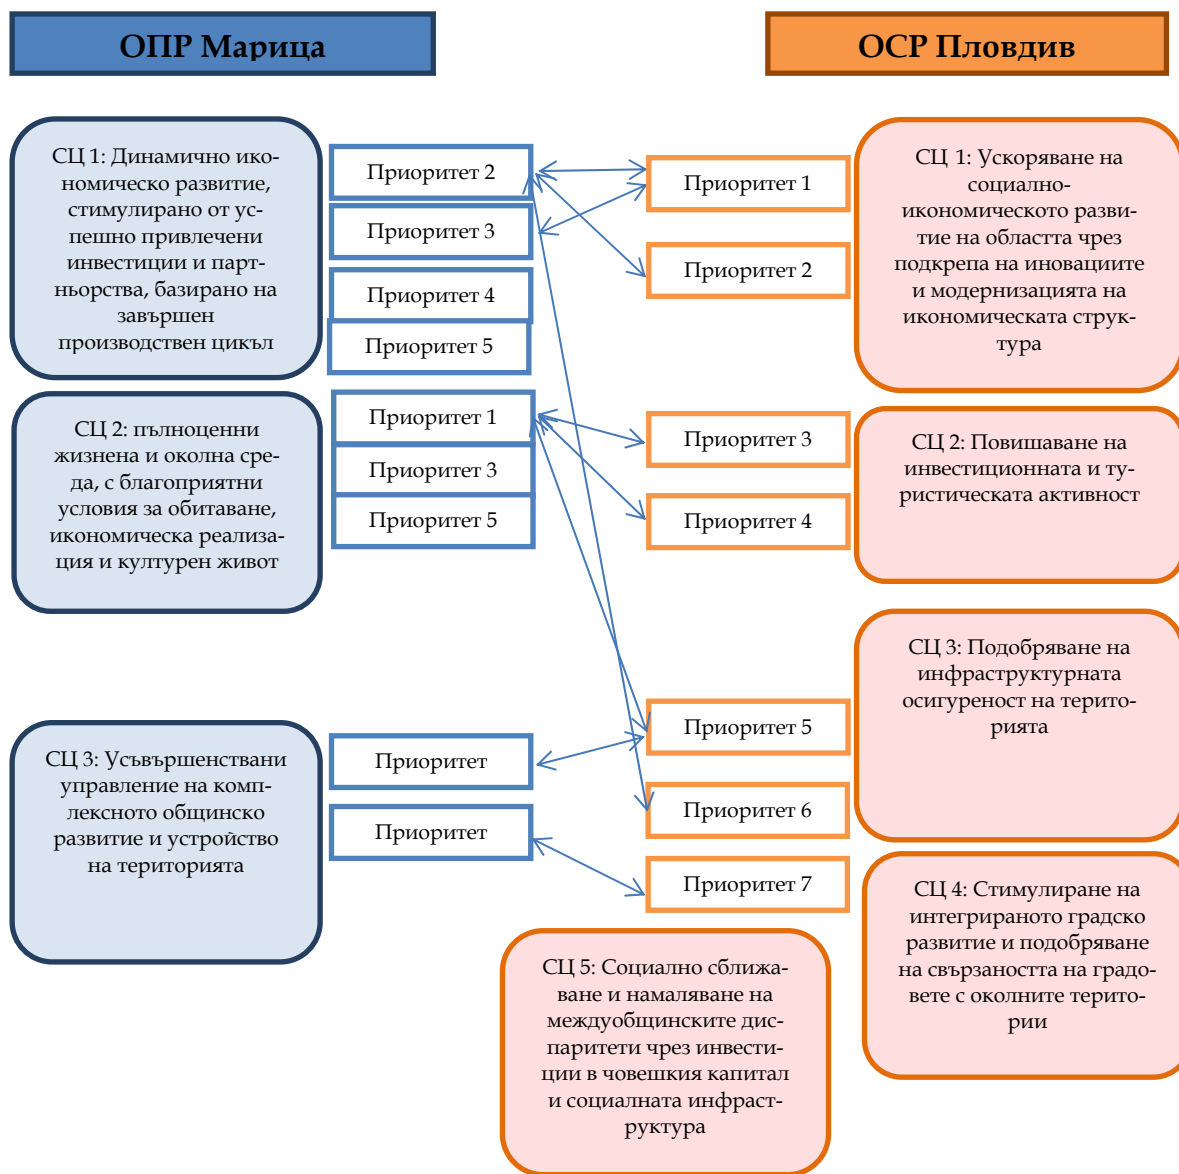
ОПР Марица

ОСР Пловдив

СЦ 1: Динамично икономическо развитие, стимулирано от успешно привлечени инвестиции и партньорства, базирано на завършен производствен цикъл

Приоритет 2
Приоритет 3
Приоритет 4
Приоритет 5

Приоритет 1
Приоритет 2

СЦ 1: Ускоряване на социално-икономическото развитие на областта чрез подкрепа на иновациите и модернизацията на икономическата структура

СЦ 2: пълноценни жизнена и околна среда, с благоприятни условия за обитаване, икономическа реализация и културен живот

Приоритет 1
Приоритет 3
Приоритет 5

Приоритет 3
Приоритет 4

СЦ 2: Повишаване на инвестиционната и туристическата активност

СЦ 3: Подобряване на инфраструктурната осигуреност на територията

СЦ 3: Усъвършенствани управление на комплексното общинско развитие и устройство на територията

Приоритет
Приоритет

Приоритет 5
Приоритет 6
Приоритет 7

СЦ 4: Стимулиране на интегрираното градско развитие и подобряване на свързаността на градовете с околните територии

СЦ 5: Социално сближаване и намаляване на междуобщинските диспаритети чрез инвестиции в човешкия капитал и социалната инфраструктура